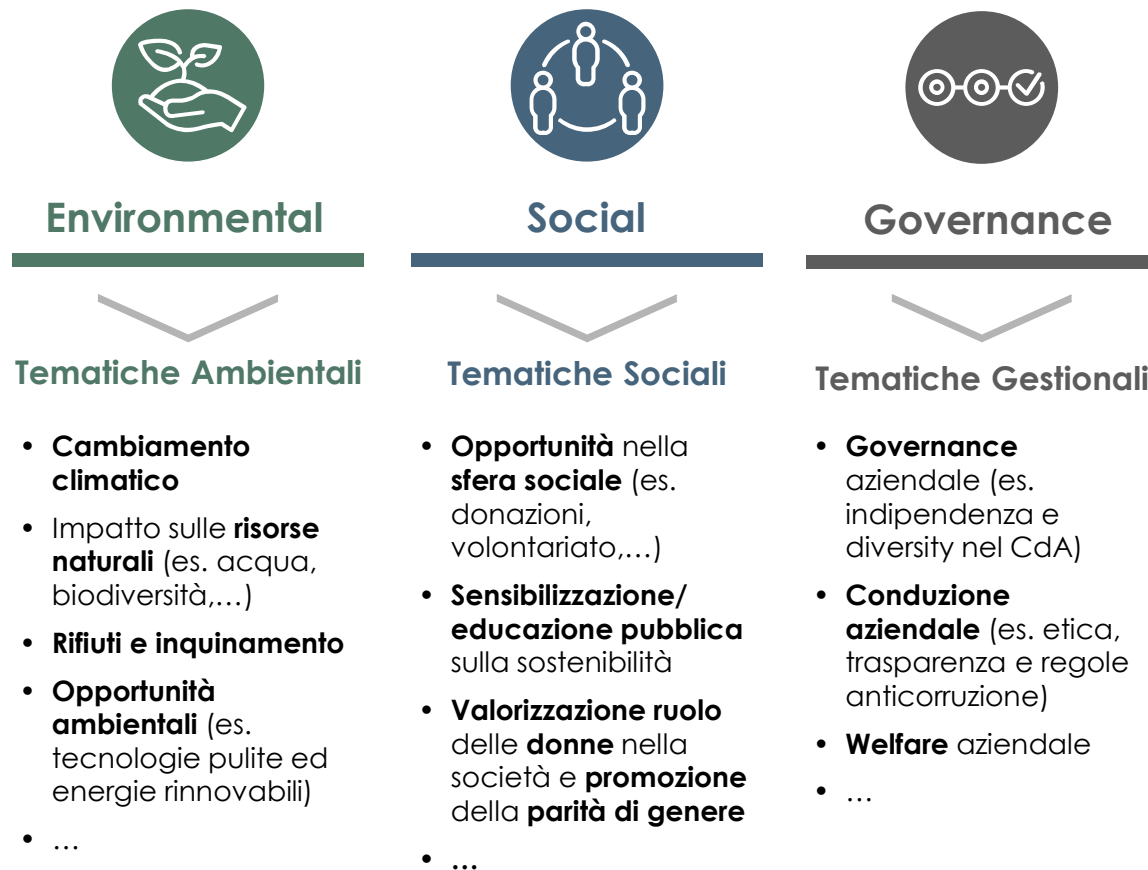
Environmental

Tematiche Ambientali

- **Cambiamento climatico**
- Impatto sulle **risorse naturali** (es. acqua, biodiversità,…)
- **Rifiuti e inquinamento**
- **Opportunità ambientali** (es. tecnologie pulite ed energie rinnovabili)
- …

Social

Tematiche Sociali

- **Opportunità** nella **sfera sociale** (es. donazioni, volontariato,…)
- **Sensibilizzazione/ educazione pubblica** sulla sostenibilità
- **Valorizzazione ruolo** delle **donne** nella società e **promozione** della **parità di genere**
- **…**

Governance

Tematiche Gestionali

- **Governance** aziendale (es. indipendenza e diversity nel CdA)
- **Conduzione aziendale** (es. etica, trasparenza e regole anticorruzione)
- **Welfare** aziendale
- …